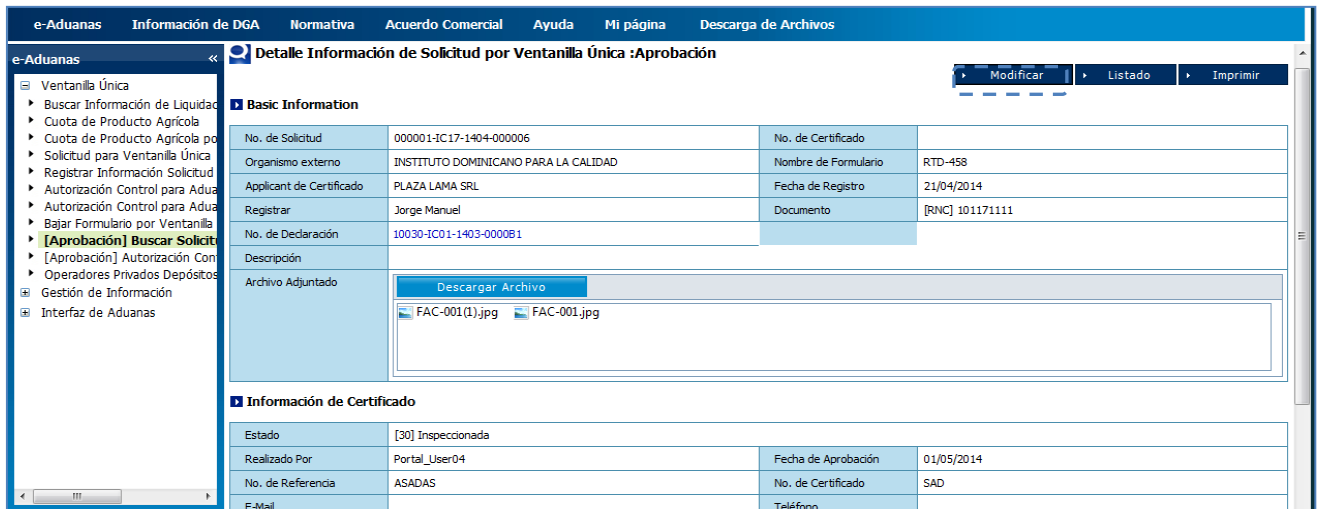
e-Aduanas Información de DGA Normativa Acuerdo Comercial Ayuda Mi página Descarga de Archivos

e-Aduanas «

Ventanilla Única
Buscar Información de Liquidac
Cuota de Producto Agrícola
Cuota de Producto Agrícola po
Solicitud para Ventanilla Única
Registrar Información Solicitud
Autorización Control para Adua
Autorización Control para Adua
Bajar Formulario por Ventanilla
[Aprobación] Buscar Solicit
[Aprobación] Autorización Con
Operadores Privados Depósitos
Gestión de Información
Interfaz de Aduanas

Detalle Información de Solicitud por Ventanilla Única :Aprobación

Modificar Listado Imprimir

Basic Information

| No. de Solicitud | 000001-IC17-1404-000006 | No. de Certificado | |
|---|---|---|---|
| Organismo externo | INSTITUTO DOMINICANO PARA LA CALIDAD | Nombre de Formulario | RTD-458 |
| Applicant de Certificado | PLAZA LAMA SRL | Fecha de Registro | 21/04/2014 |
| Registrar | Jorge Manuel | Documento | [RNC] 101171111 |
| No. de Declaración | 10030-IC01-1403-0000B1 | | |
| Descripción | | | |
| Archivo Adjuntado | Descargar Archivo FAC-001(1).jpg FAC-001.jpg | | |

Información de Certificado

| Estado | [30] Inspeccionada | | |
|---|---|---|---|
| Realizado Por | Portal_User04 | Fecha de Aprobación | 01/05/2014 |
| No. de Referencia | ASADAS | No. de Certificado | SAD |
| E-Mail | | Teléfono | |